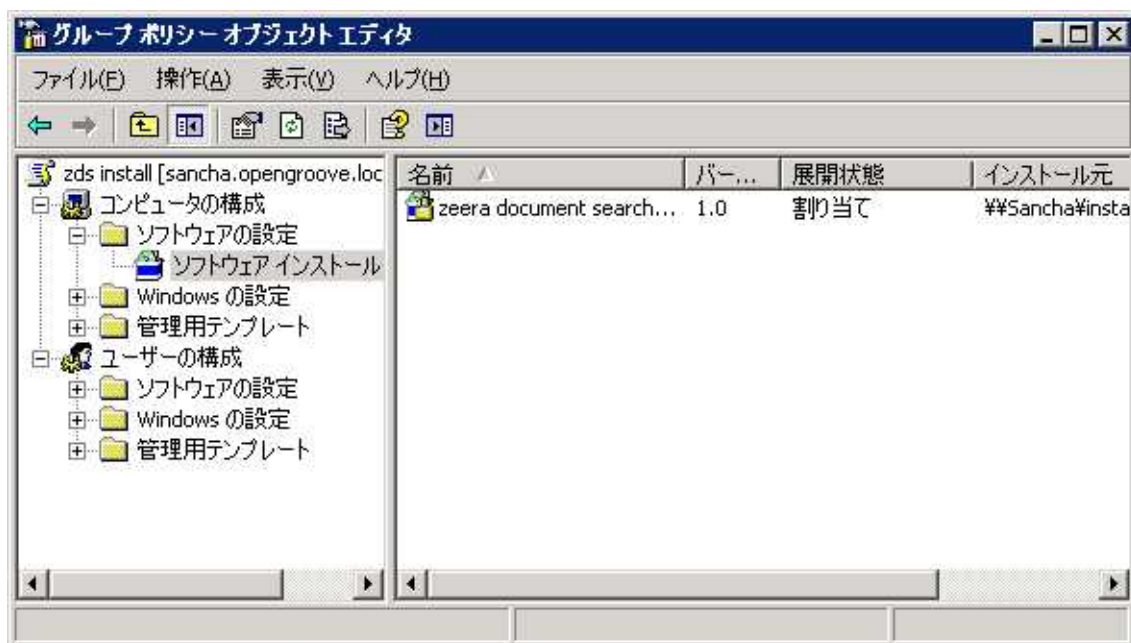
グループ ポリシー オブジェクト エディタ

ファイル(F) 操作(A) 表示(V) ヘルプ(H)

zds install [sancha.opengroove.loc
コンピュータの構成
ソフトウェアの設定
ソフトウェア インストール
Windows の設定
管理用テンプレート
ユーザーの構成
ソフトウェアの設定
Windows の設定
管理用テンプレート

| 名前 | バー... | 展開状態 | インストール元 |
|---|---|---|---|
| zeera document search... | 1.0 | 割り当て | ¥¥Sancha¥insta |